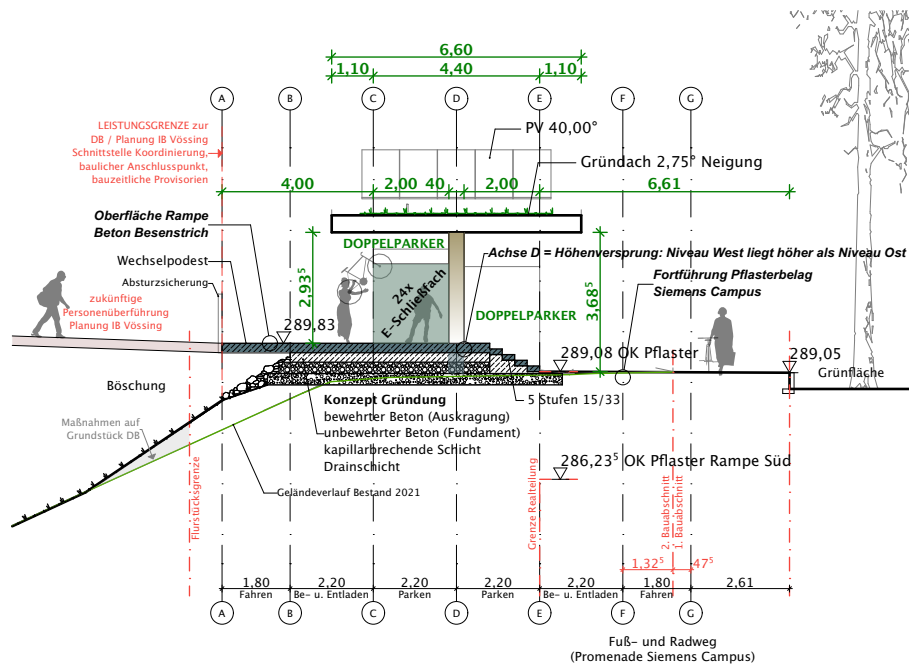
6,60
1,10 4,40 1,10

A B C D E F G

LEISTUNGSGRENZE zur DB / Planung IB Vössing Schnittstelle Koordinierung, baulicher Anschlusspunkt, bauzeitliche Provisorien

PV 40,00°
Gründach 2,75° Neigung

4,00 2,00 40 2,00 6,61

Oberfläche Rampe Beton Besenstrich

DOPPELPARKER
Achse D = Höhenversprung: Niveau West liegt höher als Niveau Ost

Wechselpodest
$2,93^5$
24x E-Schließfach
$3,68^5$
Fortführung Pflasterbelag Siemens Campus

Absturzsicherung
zukünftige Personenüberführung Planung IB Vössing

DOPPELPARKER
289,83
289,08 OK Pflaster
289,05
Grünfläche

Böschung
Konzept Gründung
bewehrter Beton (Auskragung)
unbewehrter Beton (Fundament)
kapillarbrechende Schicht
Drainschicht
5 Stufen 15/33

Maßnahmen auf Grundstück DB

$286,23^5$ OK Pflaster Rampe Süd

Flurstücksgrenze
Geländeverlauf Bestand 2021
Grenze Realteilung
2. Bauabschnitt
1. Bauabschnitt

$1,32^5$ $,47^5$

1,80 Fahren
2,20 Be- u. Entladen
2,20 Parken
2,20 Parken
2,20 Be- u. Entladen
1,80 Fahren
2,61

A B C D E F G

Fuß- und Radweg
(Promenade Siemens Campus)